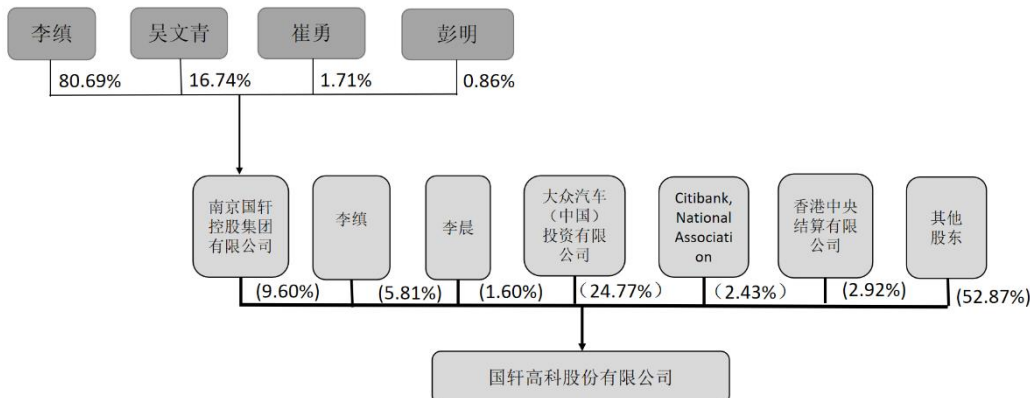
李缜

吴文青

崔勇

彭明

80.69%

16.74%

1.71%

0.86%

南京国轩控股集团有限公司

李缜

李晨

大众汽车（中国）投资有限公司

Citibank, National Association

香港中央结算有限公司

其他股东

(9.60%)

(5.81%)

(1.60%)

（24.77%）

（2.43%）

(2.92%)

(52.87%)

国轩高科股份有限公司